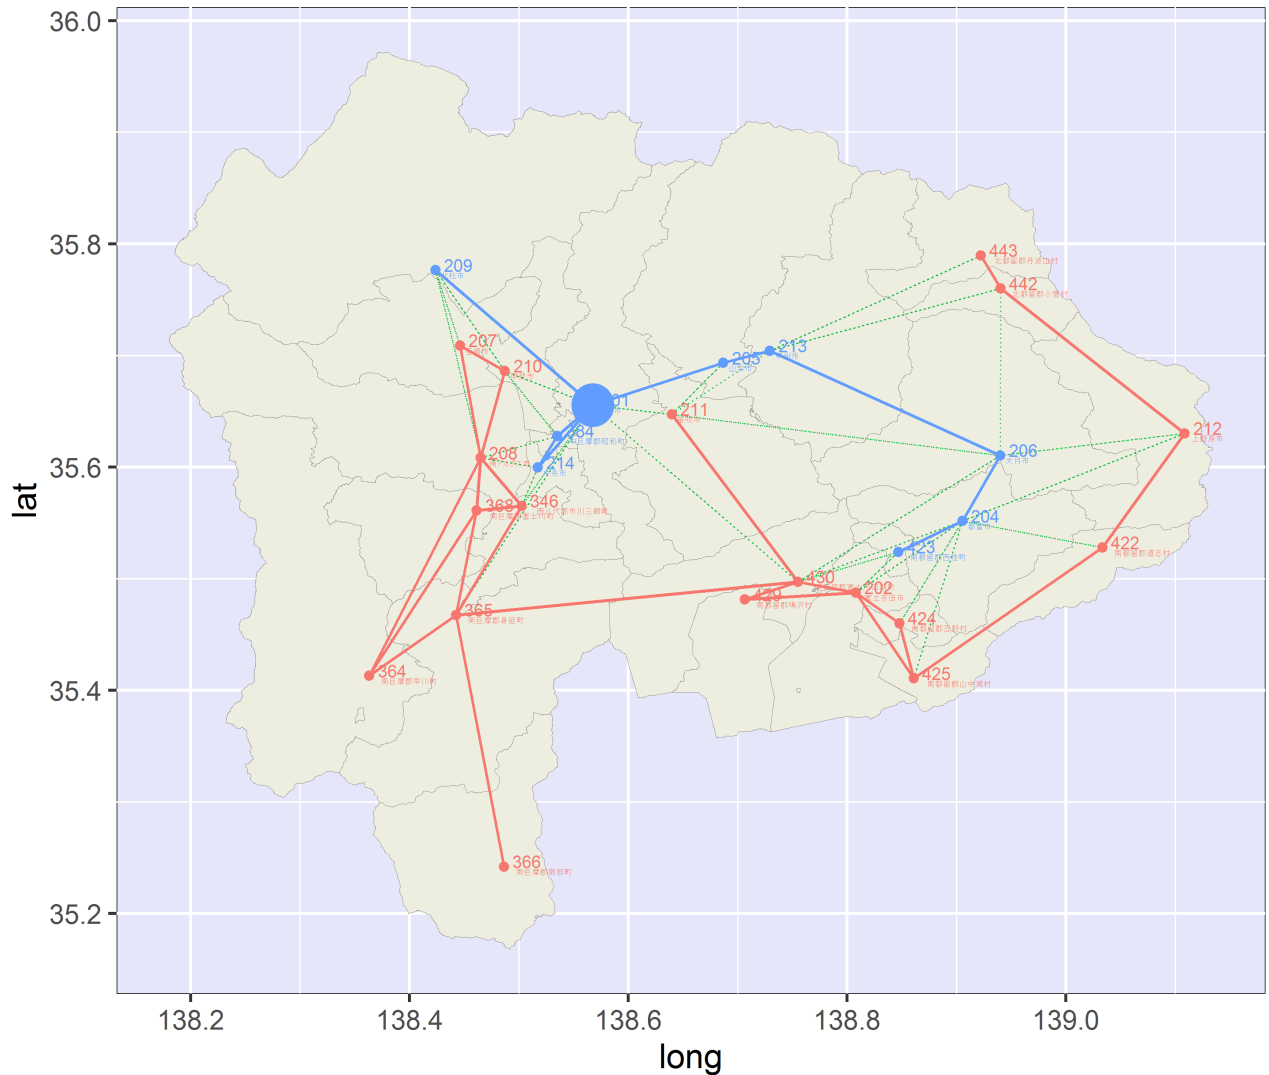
36.0
35.8
35.6
35.4
35.2
lat
138.2
138.4
138.6
138.8
139.0
long
209
443
442
207
210
213
205
201
211
212
384
206
208
214
368
346
204
423
430
429
202
365
424
364
425
422
366
南巨摩郡身延町
南巨摩郡早川町
南巨摩郡南部町
南都留郡山中湖村
南都留郡道志村
北都留郡丹波山村
北都留郡小菅村
上野原市
大月市
都留市
南都留郡鳴沢村
富士吉田市
中巨摩郡昭和町
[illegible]